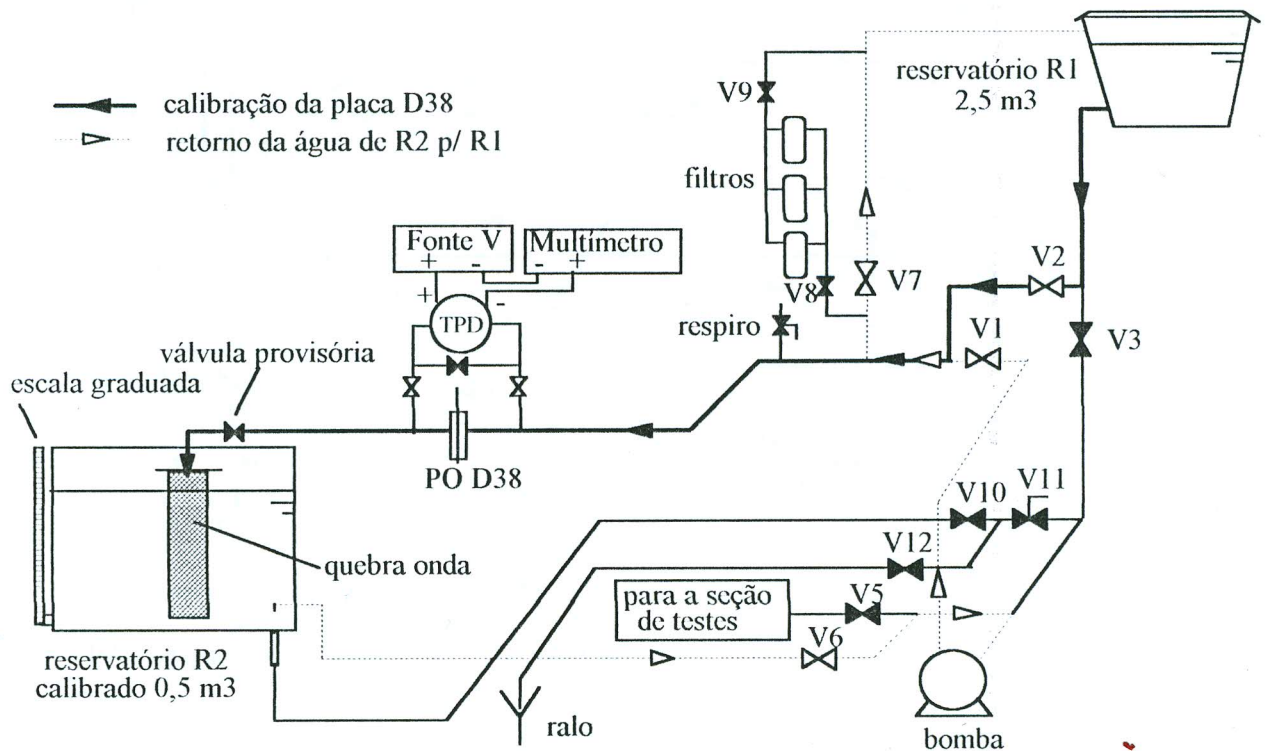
calibração da placa D38
retorno da água de R2 p/ R1

reservatório R1
2,5 m3

V9
filtros
Fonte V
+ -
Multímetro
- +
+ -
TPD
V8
V7
V2
respiro
V1
V3
válvula provisória
escala graduada
PO D38
V10
V11
V12
quebra onda
para a seção de testes
V5
V6
reservatório R2
calibrado 0,5 m3
ralo
bomba